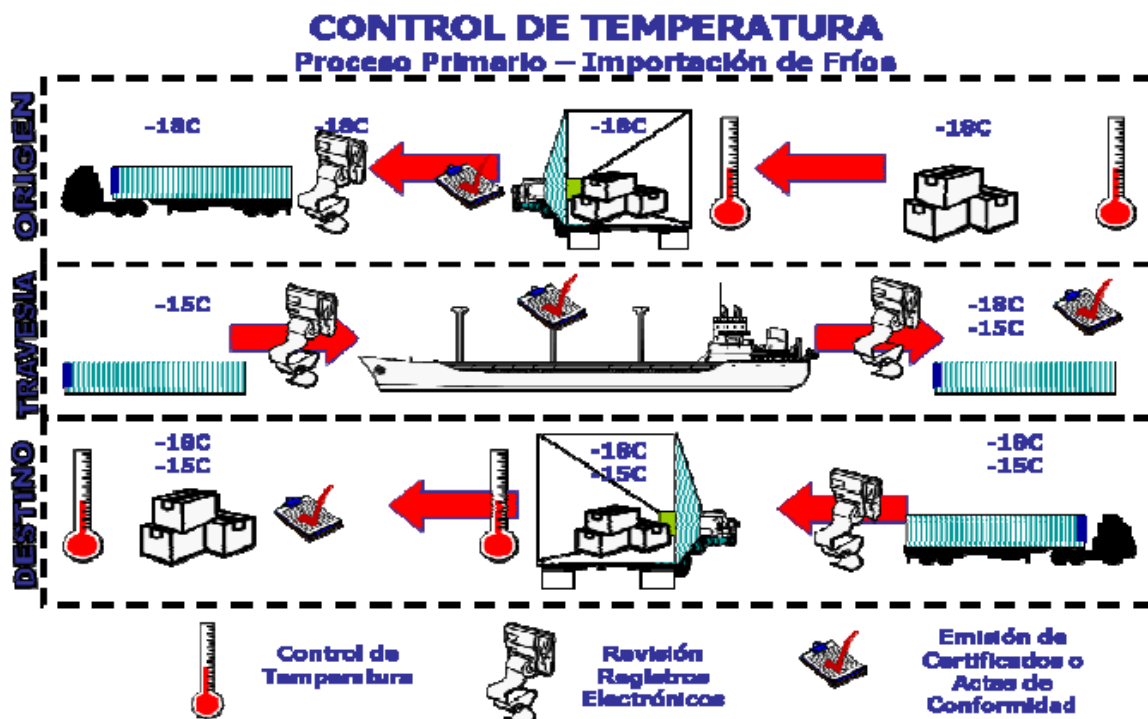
CONTROL DE TEMPERATURA
Proceso Primario – Importación de Fríos

ORIGEN

-18C

-18C

-18C

-18C

TRAVESIA

-15C

-18C
-15C

DESTINO

-18C
-15C

-18C
-15C

-18C
-15C

Control de Temperatura

Revisión Registros Electrónicos

Emisión de Certificados o Actas de Conformidad